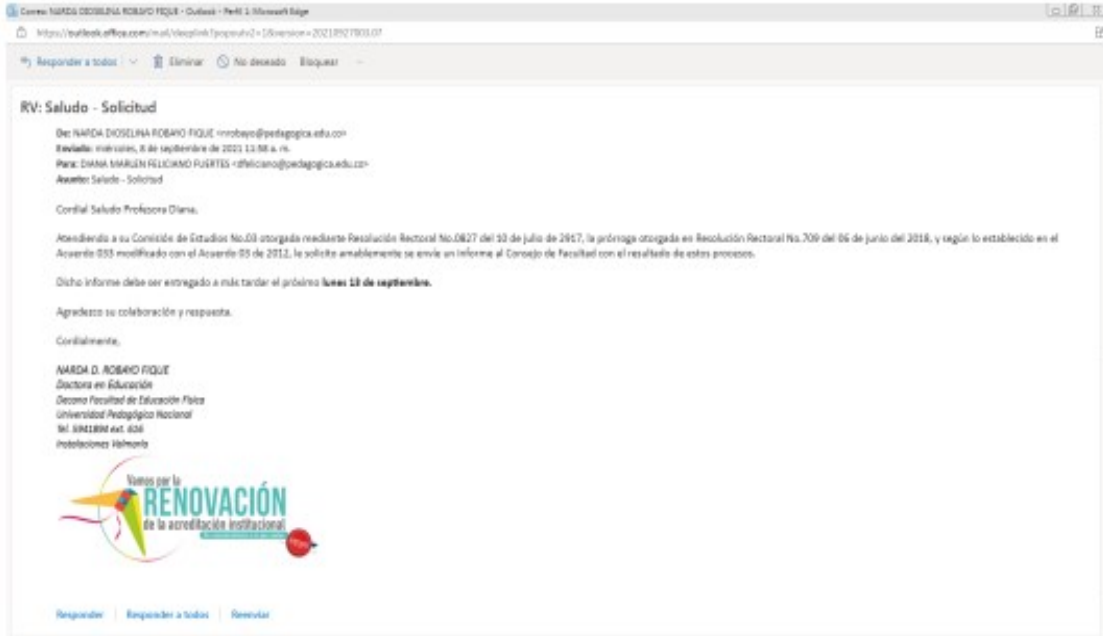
Correo: NARDA DIOSELINA ROBAYO FIQUE - Outlook - Perfil 1: Microsoft Edge

https://outlook.office.com/mail/deeplink?popoutv2=1&version=20210927003.07

Responder a todos | Eliminar | No deseado | Bloquear | ...

RV: Saludo - Solicitud

De: NARDA DIOSELINA ROBAYO FIQUE <nrobayo@pedagogica.edu.co>
Enviado: miércoles, 8 de septiembre de 2021 11:58 a. m.
Para: DIANA MARLEN FELICIANO FUERTES <dfeliciano@pedagogica.edu.co>
Asunto: Saludo - Solicitud

Cordial Saludo Profesora Diana,

Atendiendo a su Comisión de Estudios No.03 otorgada mediante Resolución Rectoral No.0827 del 10 de julio de 2017, la prórroga otorgada en Resolución Rectoral No.709 del 06 de junio del 2018, y según lo establecido en el Acuerdo 035 modificado con el Acuerdo 03 de 2012, le solicito amablemente se envíe un Informe al Consejo de Facultad con el resultado de estos procesos.

Dicho informe debe ser entregado a más tardar el próximo lunes 13 de septiembre.

Agradezco su colaboración y respuesta.

Cordialmente,

NARDA D. ROBAYO FIQUE
Doctora en Educación
Decana Facultad de Educación Física
Universidad Pedagógica Nacional
Tel. 5941894 ext. 616
Instalaciones Valmaría

Vamos por la
RENOVACIÓN
de la acreditación institucional
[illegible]

Responder | Responder a todos | Reenviar